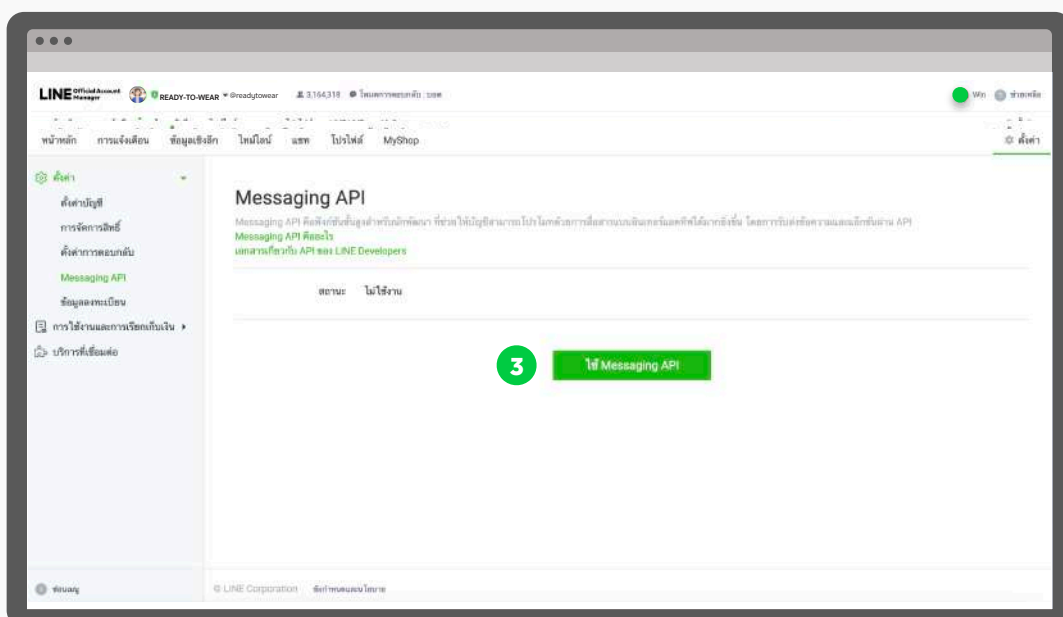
LINE Official Account Manager READY-TO-WEAR @readytowear 3,164,318 โหมดการตอบกลับ: บอท

Win ช่วยเหลือ

หน้าหลัก การแจ้งเตือน ข้อมูลเชิงลึก ไทม์ไลน์ แชท โปรไฟล์ MyShop

ตั้งค่า

ตั้งค่า
ตั้งค่าบัญชี
การจัดการสิทธิ์
ตั้งค่าการตอบกลับ
Messaging API
ข้อมูลลงทะเบียน
การใช้งานและการเรียกเก็บเงิน
บริการที่เชื่อมต่อ

Messaging API

Messaging API คือฟังก์ชันขั้นสูงสำหรับนักพัฒนา ที่ช่วยให้บัญชีสามารถโปรโมทตัวเองการสื่อสารแบบอินเทอร์แอคทีฟได้มากยิ่งขึ้น โดยการรับส่งข้อความและอีกอันผ่าน API
Messaging API คืออะไร
เอกสารเกี่ยวกับ API ของ LINE Developers

สถานะ ไม่ใช้งาน

3

ใช้ Messaging API

ข้อมูล

© LINE Corporation ข้อกำหนดและนโยบาย